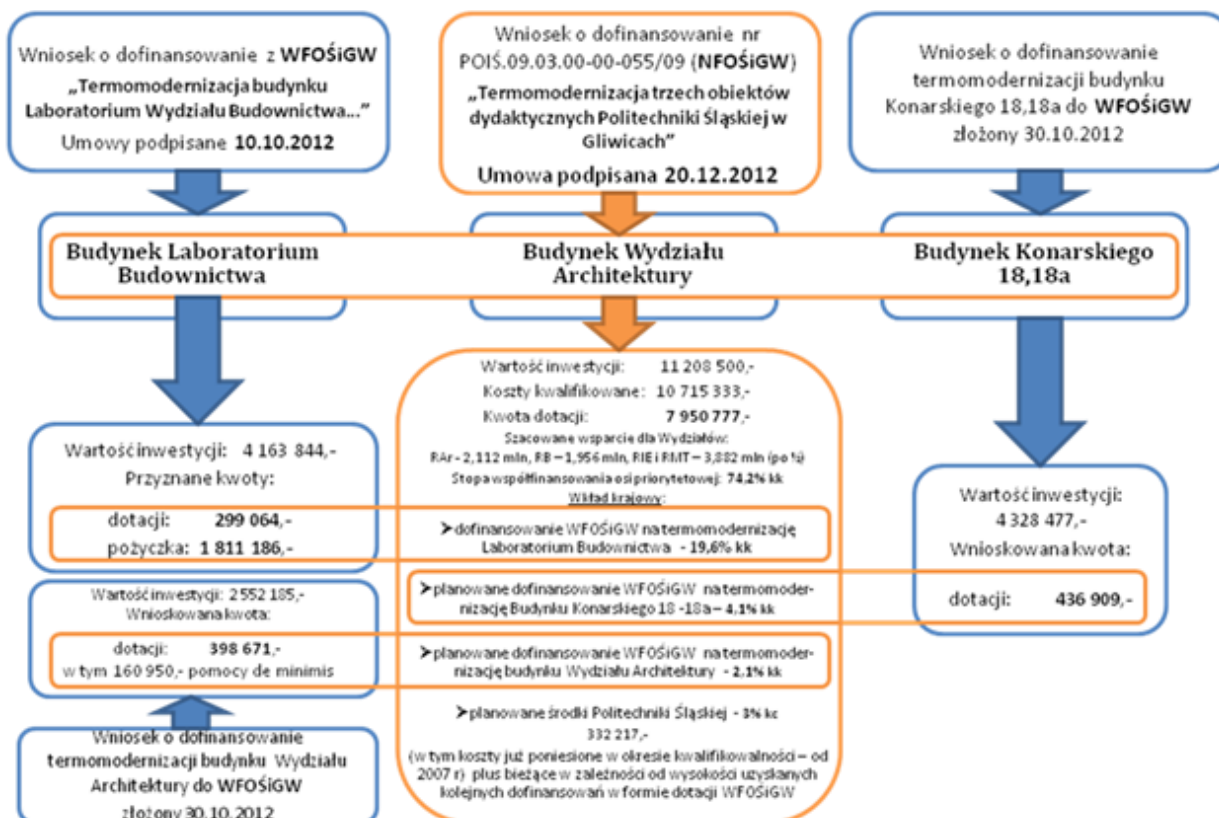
Wniosek o dofinansowanie z WFOŚiGW
„Termomodernizacja budynku Laboratorium Wydziału Budownictwa..."
Umowy podpisane 10.10.2012

Wniosek o dofinansowanie nr POIŚ.09.03.00-00-055/09 (NFOŚiGW)
„Termomodernizacja trzech obiektów dydaktycznych Politechniki Śląskiej w Gliwicach"
Umowa podpisana 20.12.2012

Wniosek o dofinansowanie termomodernizacji budynku Konarskiego 18,18a do WFOŚiGW złożony 30.10.2012

Budynek Laboratorium Budownictwa

Budynek Wydziału Architektury

Budynek Konarskiego 18,18a

Wartość inwestycji: 4 163 844,-
Przyznane kwoty:

dotacji: 299 064,-
pożyczka: 1 811 186,-

Wartość inwestycji: 2 552 185,-
Wnioskowana kwota:

dotacji: 398 671,-
w tym 160 950,- pomocy de minimis

Wniosek o dofinansowanie termomodernizacji budynku Wydziału Architektury do WFOŚiGW złożony 30.10.2012

Wartość inwestycji: 11 208 500,-
Koszty kwalifikowane: 10 715 333,-
Kwota dotacji: 7 950 777,-
Szacowane wsparcie dla Wydziałów:
RAr - 2,112 mln, RB – 1,956 mln, RIE i RMT – 3,882 mln (po ½)
Stopa współfinansowania osi priorytetowej: 74,2% kk
Wkład krajowy:

➤dofinansowanie WFOŚiGW na termomodernizację Laboratorium Budownictwa - 19,6% kk

➤planowane dofinansowanie WFOŚiGW na termomodernizację Budynku Konarskiego 18 -18a – 4.1% kk

➤planowane dofinansowanie WFOŚiGW na termomodernizację budynku Wydziału Architektury - 2.1% kk

➤planowane środki Politechniki Śląskiej - 3% kc
332 217,-
(w tym koszty już poniesione w okresie kwalifikowalności – od 2007 r) plus bieżące w zależności od wysokości uzyskanych kolejnych dofinansowań w formie dotacji WFOŚiGW

Wartość inwestycji:
4 328 477,-
Wnioskowana kwota:

dotacji: 436 909,-